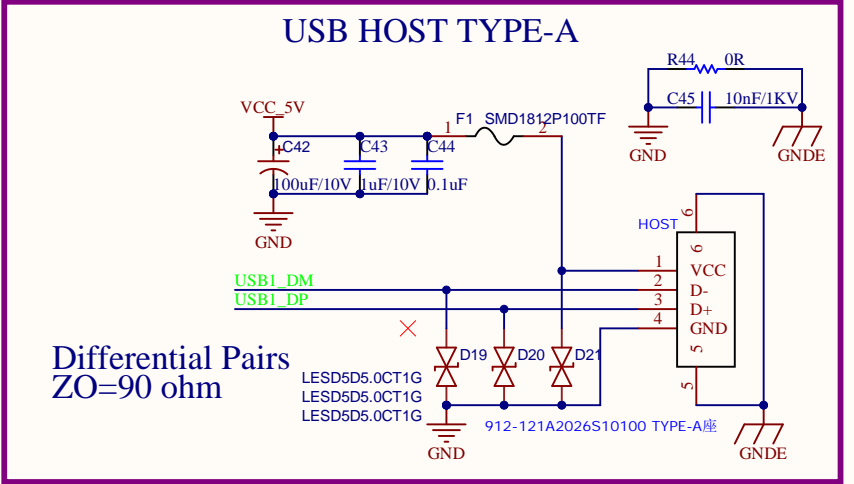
USB HOST TYPE-A

R44 0R
C45 10nF/1KV
GND
GNDE

VCC_5V
F1 SMD1812P100TF
1 2
C42
C43
C44
100uF/10V
1uF/10V
0.1uF
GND

HOST
6
6
1 VCC
2 D-
3 D+
4 GND
5
5

USB1_DM
USB1_DP

D19
D20
D21

Differential Pairs
ZO=90 ohm

LESD5D5.0CT1G
LESD5D5.0CT1G
LESD5D5.0CT1G
GND

912-121A2026S10100 TYPE-A座
GNDE